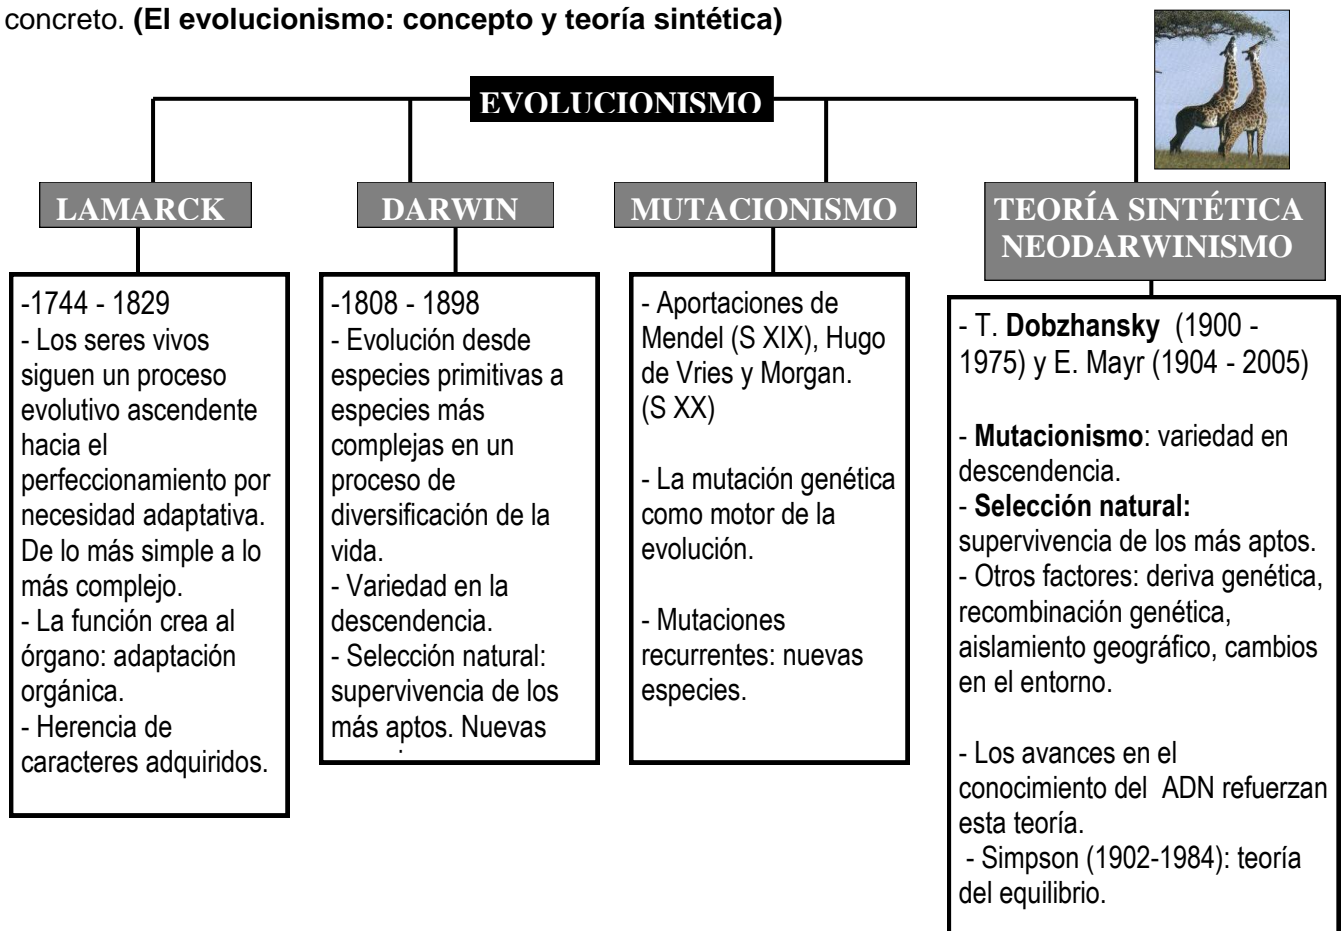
concreto. **(El evolucionismo: concepto y teoría sintética)**

EVOLUCIONISMO

LAMARCK

-1744 - 1829
- Los seres vivos siguen un proceso evolutivo ascendente hacia el perfeccionamiento por necesidad adaptativa. De lo más simple a lo más complejo.
- La función crea al órgano: adaptación orgánica.
- Herencia de caracteres adquiridos.

DARWIN

-1808 - 1898
- Evolución desde especies primitivas a especies más complejas en un proceso de diversificación de la vida.
- Variedad en la descendencia.
- Selección natural: supervivencia de los más aptos. Nuevas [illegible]

MUTACIONISMO

- Aportaciones de Mendel (S XIX), Hugo de Vries y Morgan. (S XX)

- La mutación genética como motor de la evolución.

- Mutaciones recurrentes: nuevas especies.

TEORÍA SINTÉTICA NEODARWINISMO

- T. **Dobzhansky** (1900 - 1975) y E. Mayr (1904 - 2005)

- **Mutacionismo**: variedad en descendencia.
- **Selección natural:** supervivencia de los más aptos.
- Otros factores: deriva genética, recombinación genética, aislamiento geográfico, cambios en el entorno.

- Los avances en el conocimiento del ADN refuerzan esta teoría.
- Simpson (1902-1984): teoría del equilibrio.